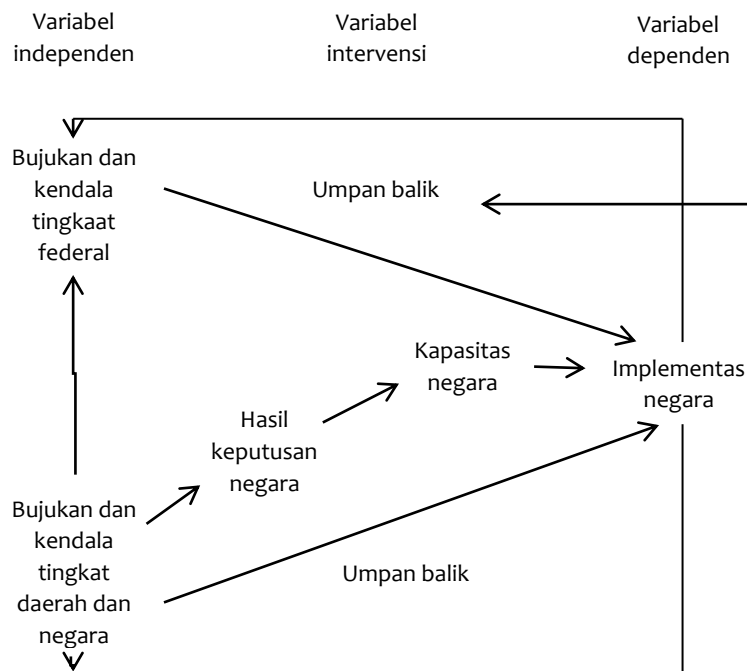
Variabel independen

Variabel intervensi

Variabel dependen

Bujukan dan kendala tingkaat federal

Umpan balik

Kapasitas negara

Implementas negara

Hasil keputusan negara

Bujukan dan kendala tingkat daerah dan negara

Umpan balik